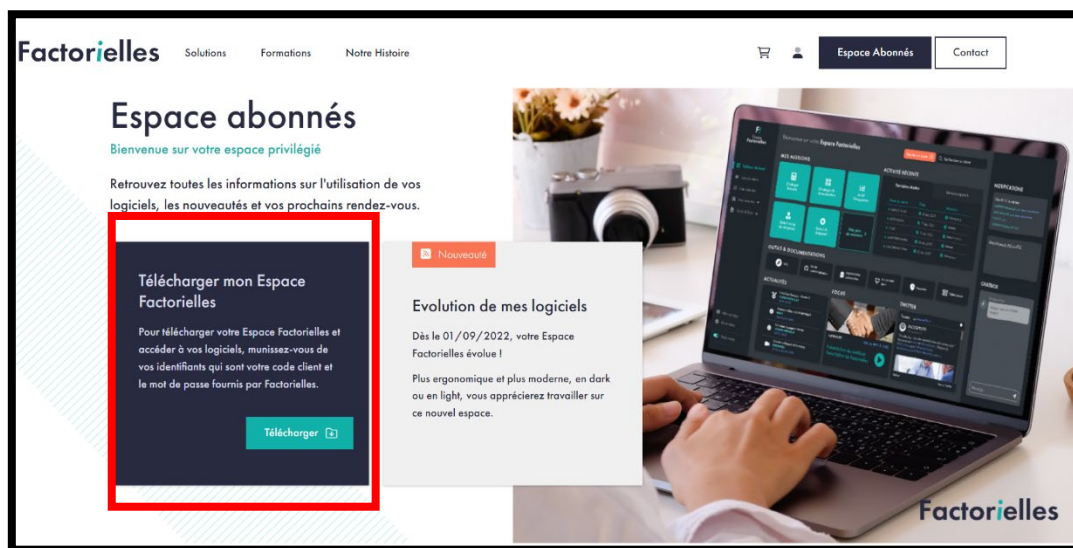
Factorielles Solutions Formations Notre Histoire Espace Abonnés Contact

Espace abonnés

Bienvenue sur votre espace privilégié

Retrouvez toutes les informations sur l'utilisation de vos logiciels, les nouveautés et vos prochains rendez-vous.

Télécharger mon Espace Factorielles

Pour télécharger votre Espace Factorielles et accéder à vos logiciels, munissez-vous de vos identifiants qui sont votre code client et le mot de passe fournis par Factorielles.

Télécharger

Nouveauté

Evolution de mes logiciels

Dès le 01/09/2022, votre Espace Factorielles évolue !

Plus ergonomique et plus moderne, en dark ou en light, vous apprécierez travailler sur ce nouvel espace.

Factorielles